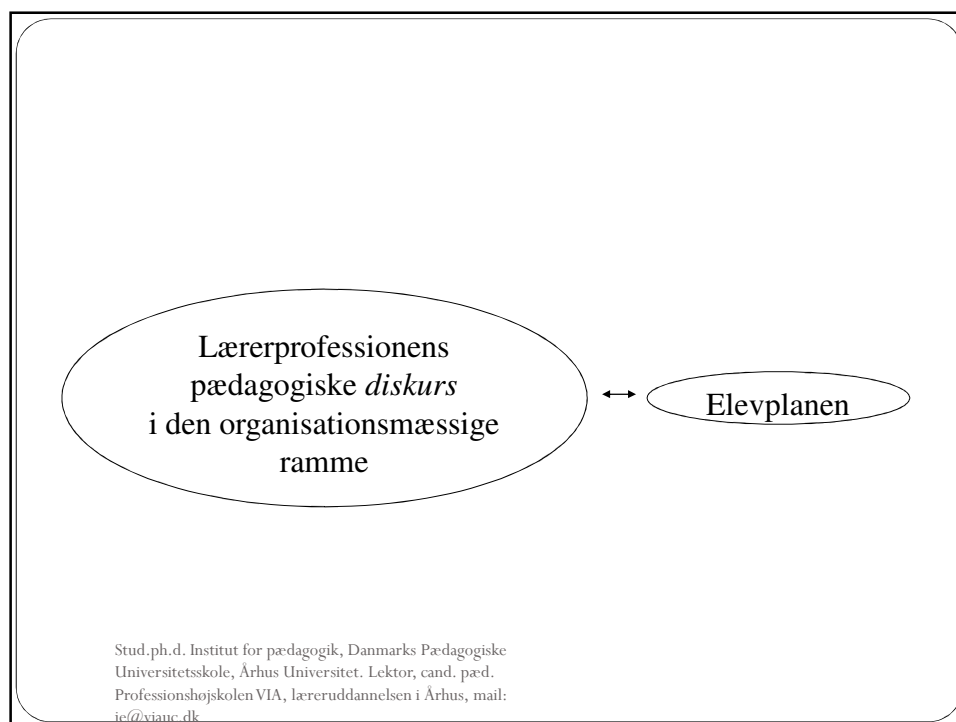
Lærerprofessionens pædagogiske *diskurs* i den organisationsmæssige ramme

Elevplanen

Stud.ph.d. Institut for pædagogik, Danmarks Pædagogiske Universitetsskole, Århus Universitet. Lektor, cand. pæd. Professionshøjskolen VIA, læreruddannelsen i Århus, mail: je@viauc.dk